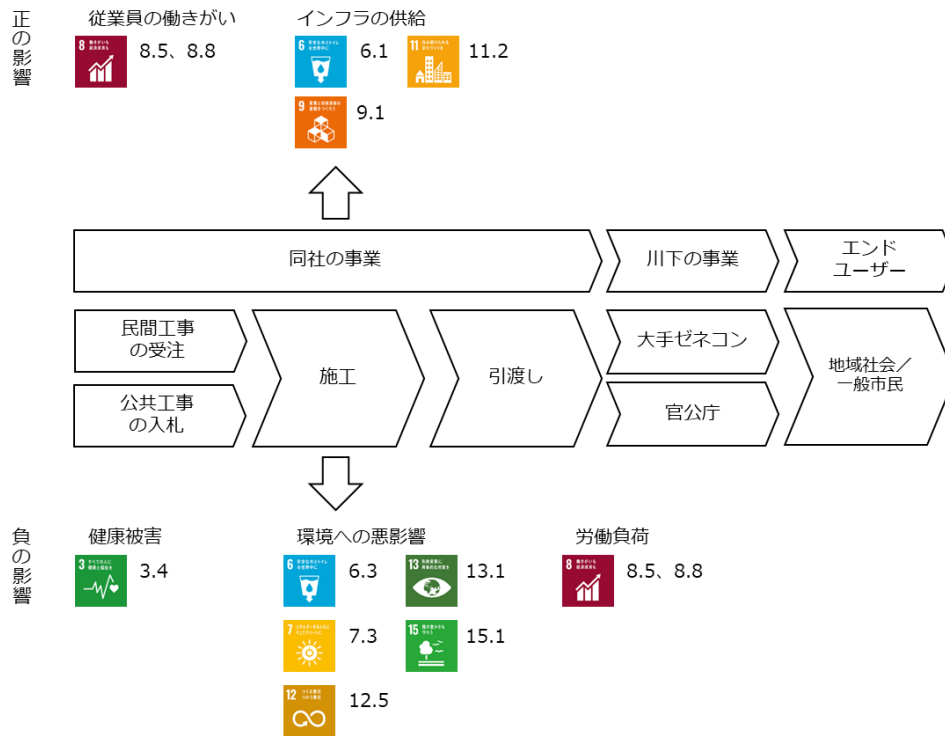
正の影響

従業員の働きがい

8 働きがいも経済成長も

8.5、8.8

インフラの供給

6 安全な水とトイレを世界中に

6.1

11 住み続けられるまちづくりを

11.2

9 産業と技術革新の基盤をつくろう

9.1

同社の事業

川下の事業

エンドユーザー

民間工事の受注

公共工事の入札

施工

引渡し

大手ゼネコン

官公庁

地域社会／一般市民

負の影響

健康被害

3 すべての人に健康と福祉を

3.4

環境への悪影響

6 安全な水とトイレを世界中に

6.3

13 気候変動に具体的な対策を

13.1

7 エネルギーをみんなに そしてクリーンに

7.3

15 陸の豊かさも守ろう

15.1

12 つくる責任つかう責任

12.5

労働負荷

8 働きがいも経済成長も

8.5、8.8